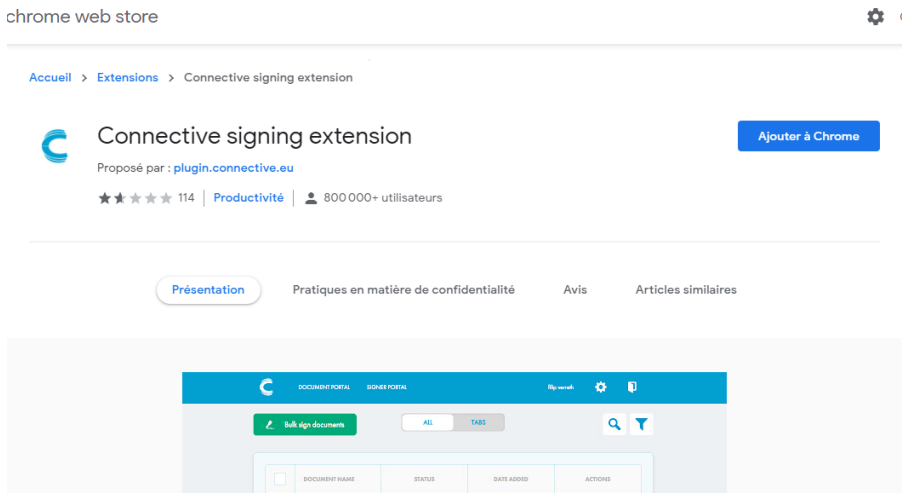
chrome web store

Accueil > Extensions > Connective signing extension

Connective signing extension

Proposé par : plugin.connective.eu

114 | Productivité | 800 000+ utilisateurs

Ajouter à Chrome

Présentation

Pratiques en matière de confidentialité

Avis

Articles similaires

DOCUMENT PORTAL SIGNER PORTAL

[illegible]

Bulk sign documents

ALL TABS

| | DOCUMENT NAME | STATUS | DATE ADDED | ACTIONS |
|---|---|---|---|---|